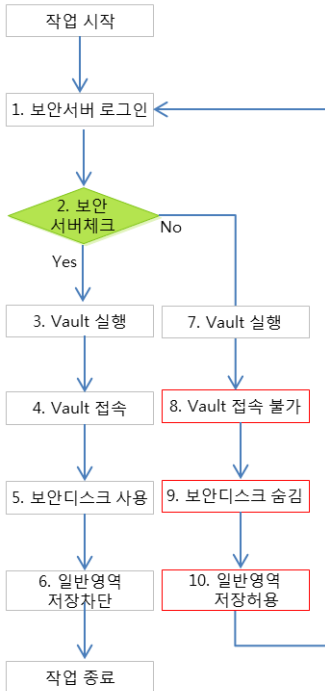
작업 시작

1. 보안서버 로그인

2. 보안 서버체크

No

Yes

3. Vault 실행

7. Vault 실행

4. Vault 접속

8. Vault 접속 불가

5. 보안디스크 사용

9. 보안디스크 숨김

6. 일반영역 저장차단

10. 일반영역 저장허용

작업 종료